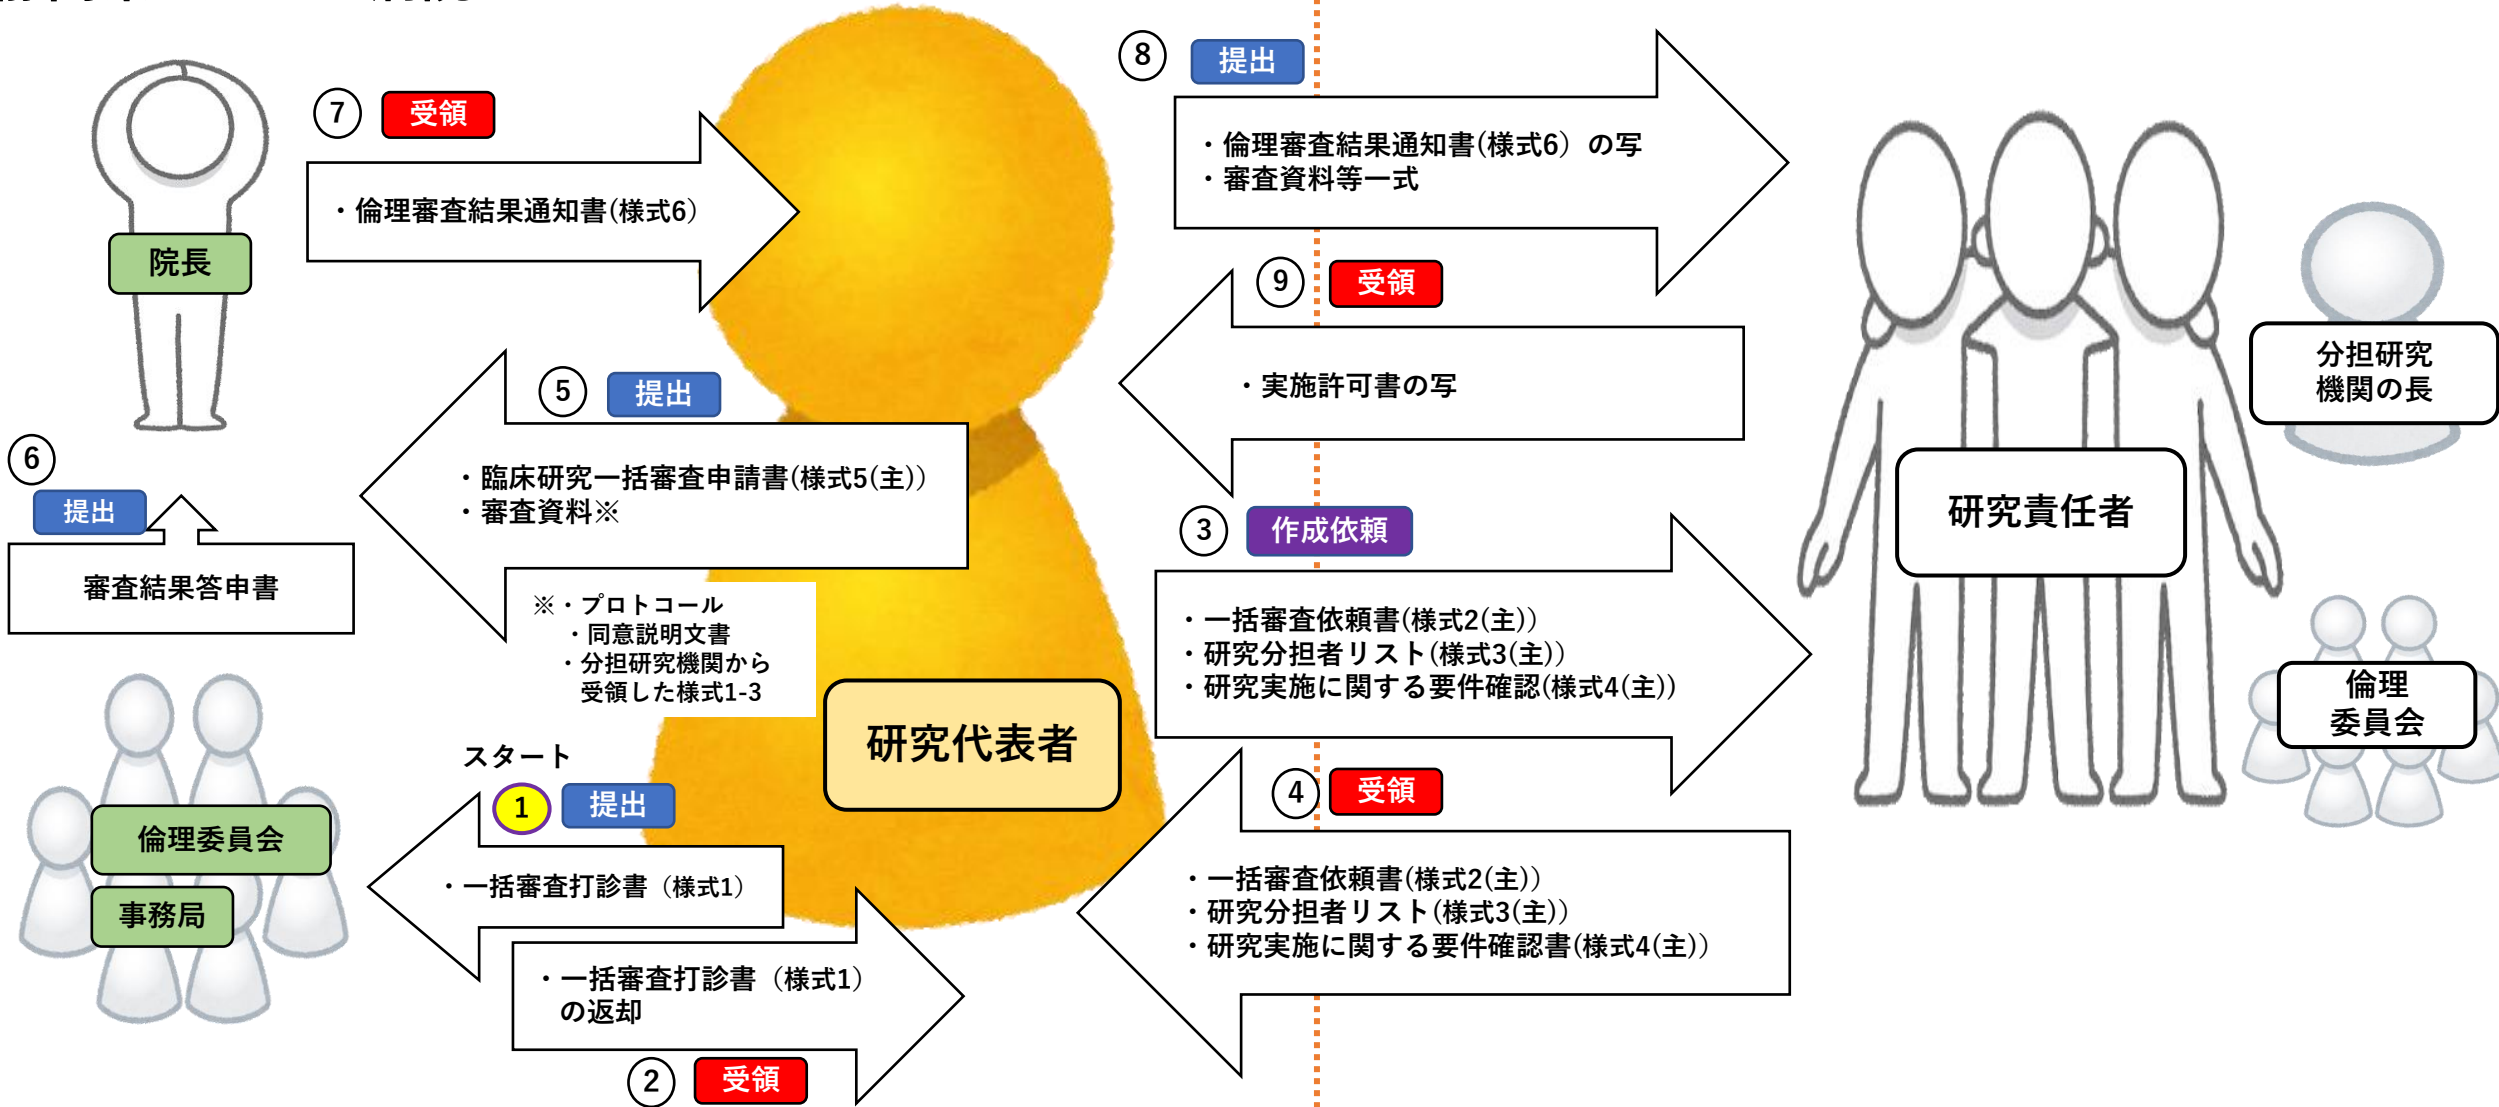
7 受領
・倫理審査結果通知書(様式6)

院長

8 提出
・倫理審査結果通知書(様式6)の写
・審査資料等一式

9 受領
・実施許可書の写

分担研究機関の長

研究責任者

5 提出
・臨床研究一括審査申請書(様式5(主))
・審査資料※

※・プロトコール
・同意説明文書
・分担研究機関から受領した様式1-3

6 提出
審査結果答申書

3 作成依頼
・一括審査依頼書(様式2(主))
・研究分担者リスト(様式3(主))
・研究実施に関する要件確認(様式4(主))

倫理委員会

研究代表者

スタート
1 提出
・一括審査打診書(様式1)

倫理委員会
事務局

・一括審査打診書(様式1)の返却
2 受領

4 受領
・一括審査依頼書(様式2(主))
・研究分担者リスト(様式3(主))
・研究実施に関する要件確認書(様式4(主))